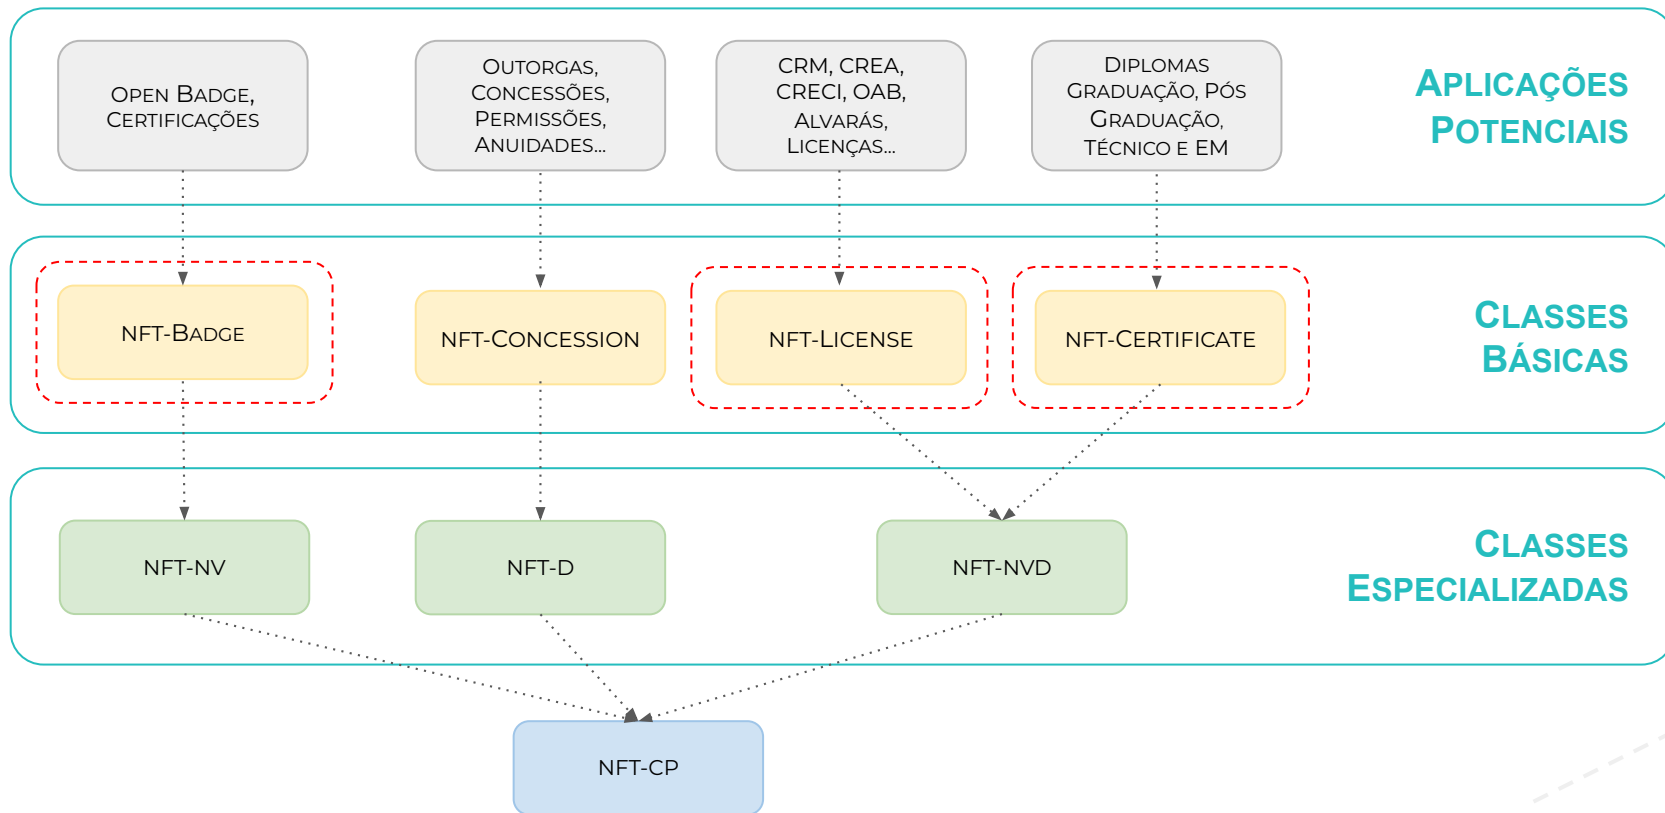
Open Badge, Certificações

Outorgas, Concessões, Permissões, Anuidades...

CRM, CREA, CRECI, OAB, Alvarás, Licenças...

Diplomas Graduação, Pós Graduação, Técnico e EM

Aplicações Potenciais

NFT-Badge

NFT-Concession

NFT-License

NFT-Certificate

Classes Básicas

NFT-NV

NFT-D

NFT-NVD

Classes Especializadas

NFT-CP